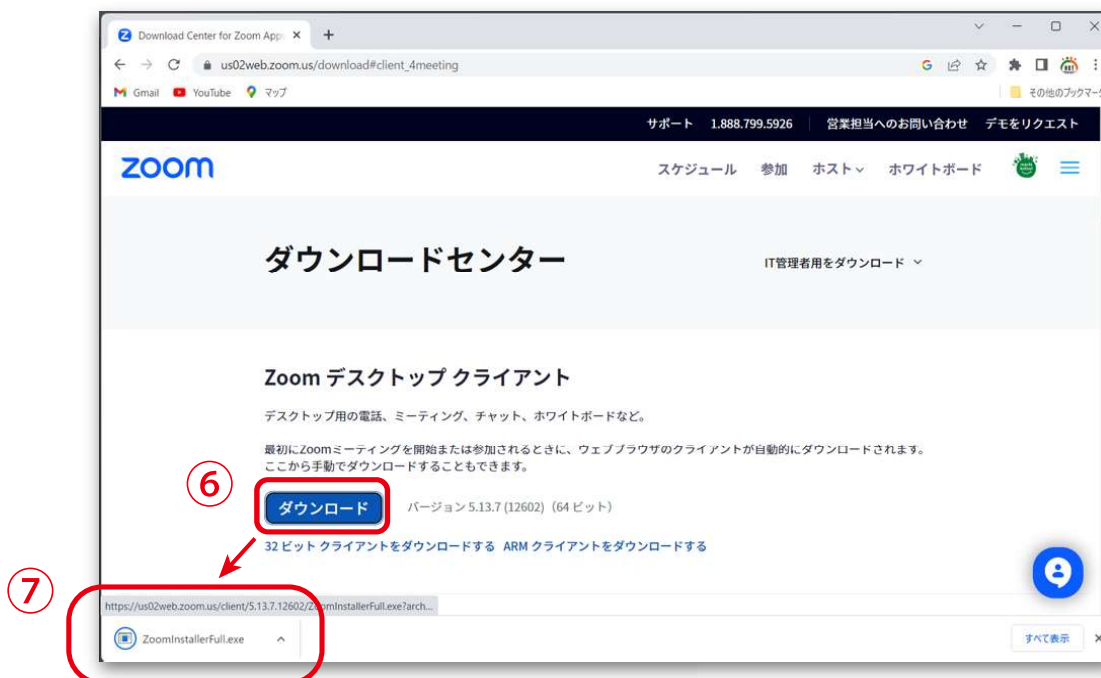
Download Center for Zoom App ×

us02web.zoom.us/download#client_4meeting

Gmail YouTube マップ

その他のブックマーク

サポート 1.888.799.5926 営業担当へのお問い合わせ デモをリクエスト

zoom

スケジュール 参加 ホスト ホワイトボード

ダウンロードセンター

IT管理者用をダウンロード

Zoom デスクトップ クライアント

デスクトップ用の電話、ミーティング、チャット、ホワイトボードなど。

最初にZoomミーティングを開始または参加されるときに、ウェブブラウザのクライアントが自動的にダウンロードされます。ここから手動でダウンロードすることもできます。

⑥

ダウンロード バージョン 5.13.7 (12602) (64 ビット)

32 ビット クライアントをダウンロードする ARM クライアントをダウンロードする

⑦

https://us02web.zoom.us/client/5.13.7.12602/ZoomInstallerFull.exe?arch...

ZoomInstallerFull.exe

すべて表示